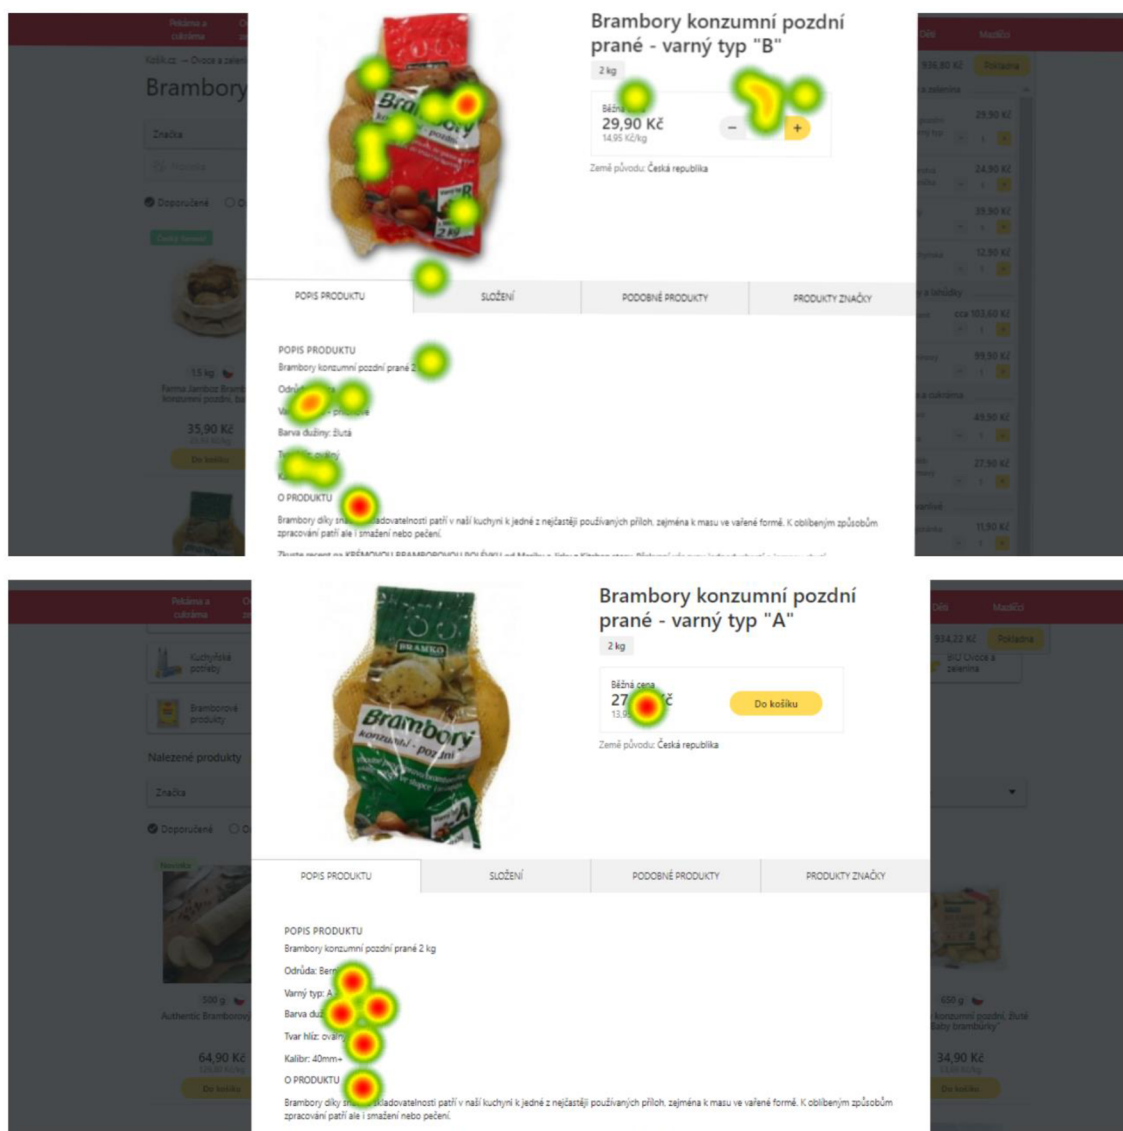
Pekárna a cukrárna

Košík.cz → Ovoce a zeleni

Brambory

Značka

Doporučené

Česká farmář

1,5 kg

Farma Jamboz Brambory konzumní pozdní, ba

35,90 Kč

Do košíku

Brambory konzumní pozdní prané - varný typ "B"

2 kg

Běžná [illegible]

29,90 Kč

14,95 Kč/kg

−

+

Země původu: Česká republika

POPIS PRODUKTU

SLOŽENÍ

PODOBNÉ PRODUKTY

PRODUKTY ZNAČKY

POPIS PRODUKTU

Brambory konzumní pozdní prané 2

Odrůda: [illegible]

Va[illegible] - pr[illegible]

Barva dužiny: žlutá

T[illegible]

K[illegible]

O PRODUKTU

Brambory díky sn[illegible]adovatelnosti patří v naší kuchyni k jedné z nejčastěji používaných příloh, zejména k masu ve vařené formě. K oblíbeným způsobům zpracování patří ale i smažení nebo pečení.

Dílčí

Mazlíčci

936,80 Kč

Pokladna

29,90 Kč

24,90 Kč

39,90 Kč

12,90 Kč

cca 103,60 Kč

89,90 Kč

49,90 Kč

27,90 Kč

11,90 Kč

Pekárna a cukrárna

Kuchyňské potřeby

Bramborové produkty

Nalezené produkty

Značka

Doporučené

Novinka

500 g

Authentic Brambory

64,90 Kč

Do košíku

Brambory konzumní pozdní prané - varný typ "A"

2 kg

Běžná cena

27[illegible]č

13,9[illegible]

Do košíku

Země původu: Česká republika

POPIS PRODUKTU

SLOŽENÍ

PODOBNÉ PRODUKTY

PRODUKTY ZNAČKY

POPIS PRODUKTU

Brambory konzumní pozdní prané 2 kg

Odrůda: Ber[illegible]

Varný typ: A

Barva duž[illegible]

Tvar hlíz: oválný

Kalibr: 40mm+

O PRODUKTU

Brambory díky sn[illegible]kladovatelnosti patří v naší kuchyni k jedné z nejčastěji používaných příloh, zejména k masu ve vařené formě. K oblíbeným způsobům zpracování patří ale i smažení nebo pečení.

Dílčí

Mazlíčci

934,22 Kč

Pokladna

BIO Ovoce a zelenina

650 g

konzumní pozdní, žluté Baby brambory

34,90 Kč

Do košíku